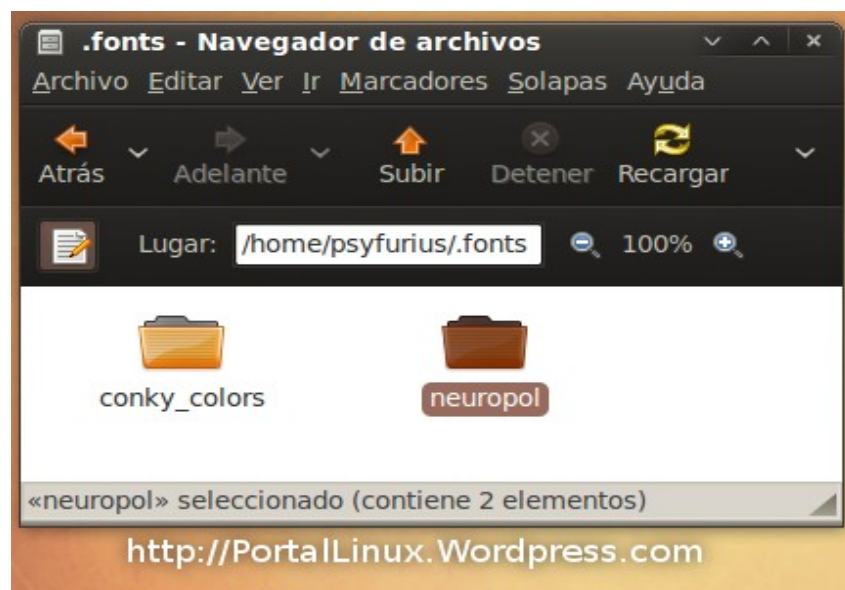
.fonts - Navegador de archivos

Archivo Editar Ver Ir Marcadores Solapas Ayuda

Atrás Adelante Subir Detener Recargar

Lugar: /home/psyfurius/.fonts 100%

conky_colors

neuropol

«neuropol» seleccionado (contiene 2 elementos)

http://PortalLinux.Wordpress.com